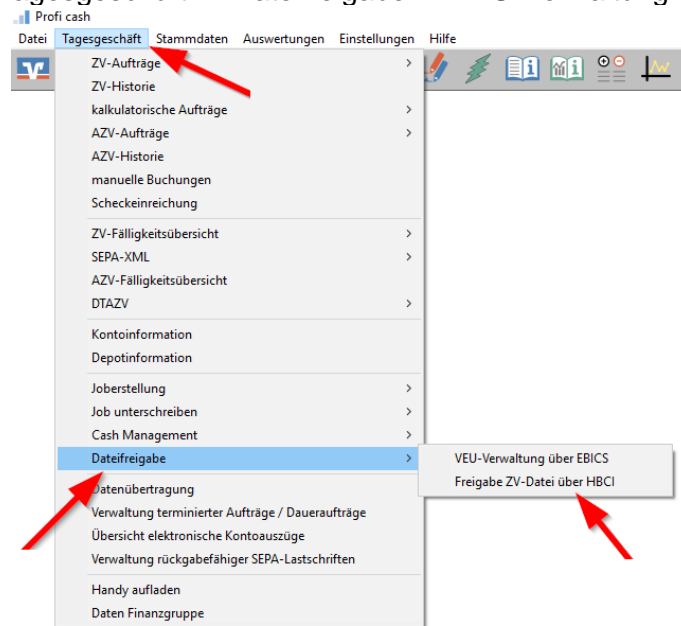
Profi cash

Datei Tagesgeschäft Stammdaten Auswertungen Einstellungen Hilfe

ZV-Aufträge
ZV-Historie
kalkulatorische Aufträge
AZV-Aufträge
AZV-Historie
manuelle Buchungen
Scheckeinreichung

ZV-Fälligkeitsübersicht
SEPA-XML
AZV-Fälligkeitsübersicht
DTAZV

Kontoinformation
Depotinformation

Joberstellung
Job unterschreiben
Cash Management
Dateifreigabe

VEU-Verwaltung über EBICS
Freigabe ZV-Datei über HBCI

Datenübertragung
Verwaltung terminierter Aufträge / Daueraufträge
Übersicht elektronische Kontoauszüge
Verwaltung rückgabefähiger SEPA-Lastschriften

Handy aufladen
Daten Finanzgruppe